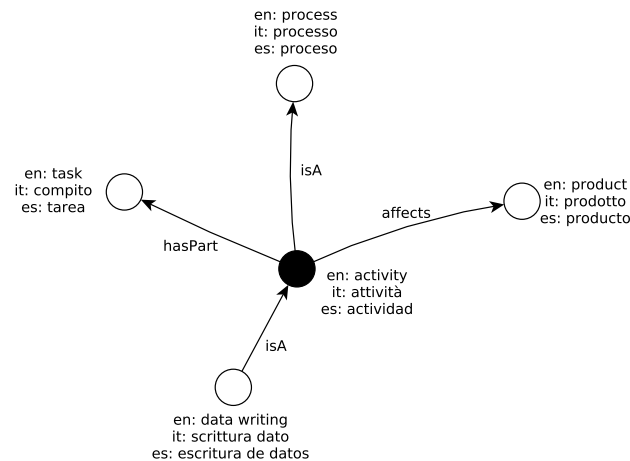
en: process
it: processo
es: proceso

en: task
it: compito
es: tarea

isA

affects

en: product
it: prodotto
es: producto

hasPart

en: activity
it: attività
es: actividad

isA

en: data writing
it: scrittura dato
es: escritura de datos